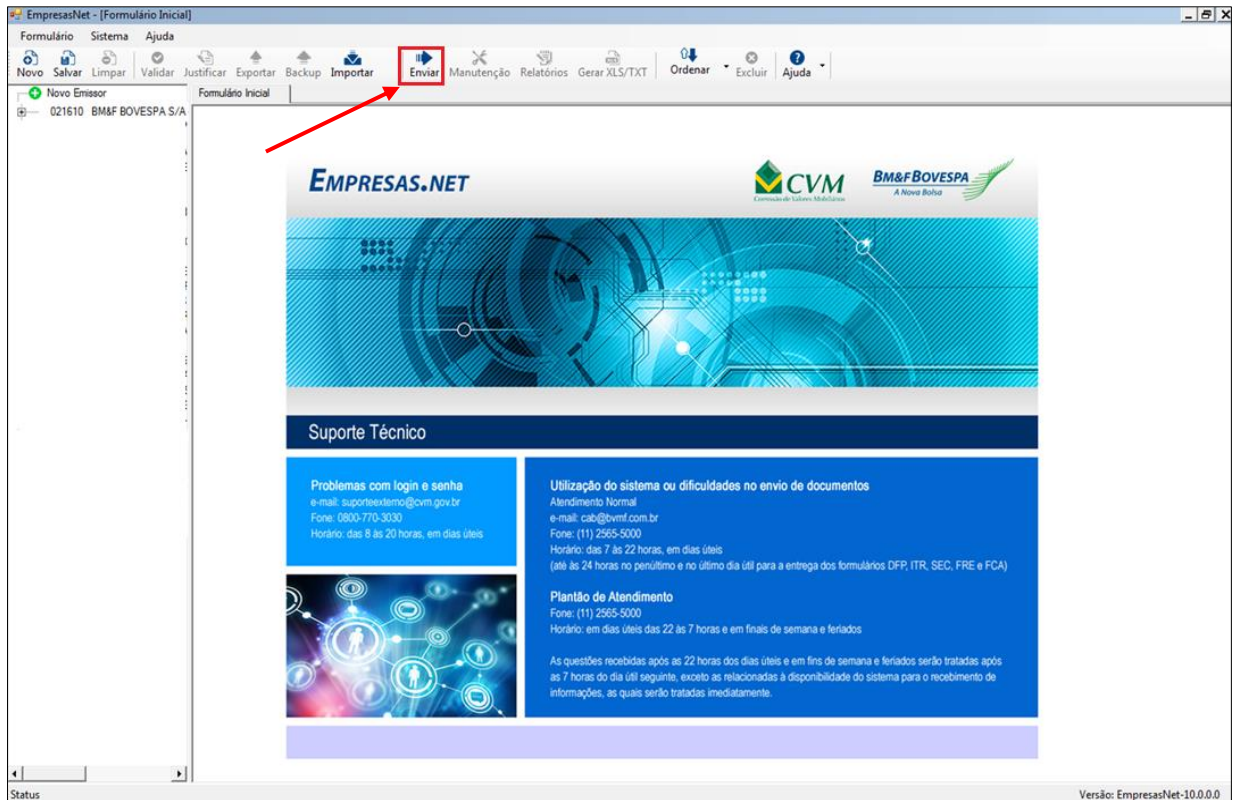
EmpresasNet - [Formulário Inicial]

Formulário Sistema Ajuda

Novo Salvar Limpar Validar Justificar Exportar Backup Importar Enviar Manutenção Relatórios Gerar XLS/TXT Ordenar Excluir Ajuda

Novo Emissor
021610 BM&F BOVESPA S/A

Formulário Inicial

EMPRESAS.NET

CVM
Comissão de Valores Mobiliários

BM&FBOVESPA
A Nova Bolsa

Suporte Técnico

Problemas com login e senha
e-mail: suporteexterno@cvm.gov.br
Fone: 0800-770-3030
Horário: das 8 às 20 horas, em dias úteis

Utilização do sistema ou dificuldades no envio de documentos
Atendimento Normal
e-mail: cab@bvmf.com.br
Fone: (11) 2565-5000
Horário: das 7 às 22 horas, em dias úteis
(até às 24 horas no penúltimo e no último dia útil para a entrega dos formulários DFP, ITR, SEC, FRE e FCA)

Plantão de Atendimento
Fone: (11) 2565-5000
Horário: em dias úteis das 22 às 7 horas e em finais de semana e feriados

As questões recebidas após as 22 horas dos dias úteis e em fins de semana e feriados serão tratadas após as 7 horas do dia útil seguinte, exceto as relacionadas à disponibilidade do sistema para o recebimento de informações, as quais serão tratadas imediatamente.

Status

Versão: EmpresasNet-10.0.0.0